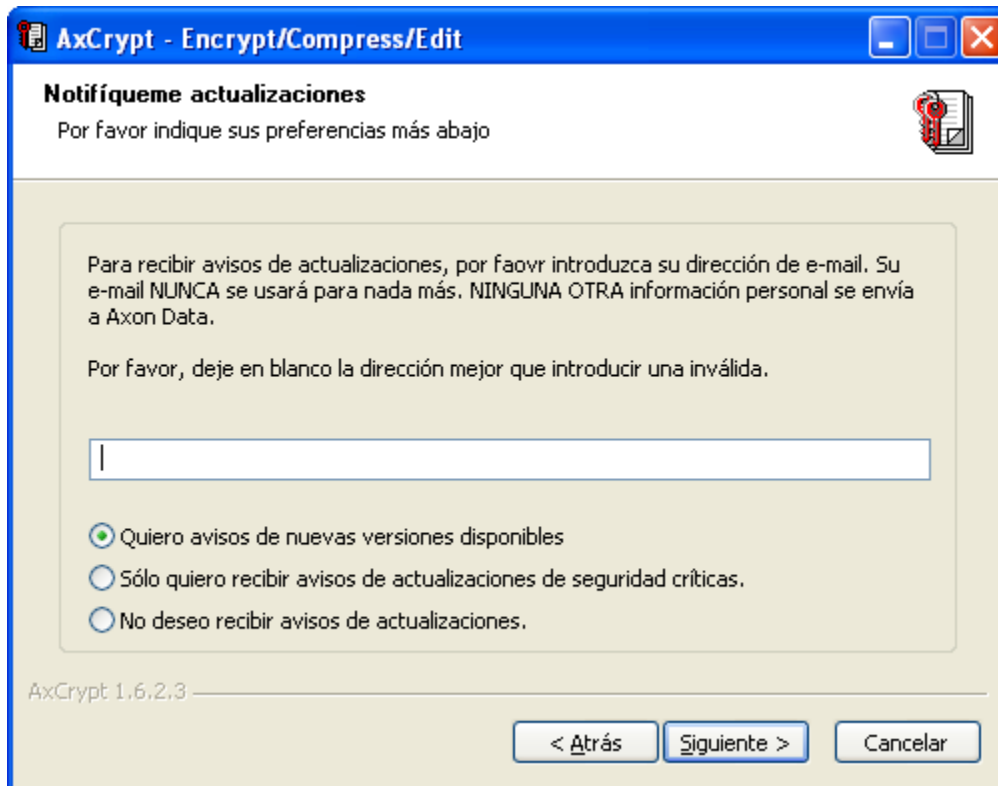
AxCrypt - Encrypt/Compress/Edit

Notifíqueme actualizaciones

Por favor indique sus preferencias más abajo

Para recibir avisos de actualizaciones, por faovr introduzca su dirección de e-mail. Su e-mail NUNCA se usará para nada más. NINGUNA OTRA información personal se envía a Axon Data.

Por favor, deje en blanco la dirección mejor que introducir una inválida.

Quiero avisos de nuevas versiones disponibles

Sólo quiero recibir avisos de actualizaciones de seguridad críticas.

No deseo recibir avisos de actualizaciones.

AxCrypt 1.6.2.3

< Atrás

Siguiente >

Cancelar